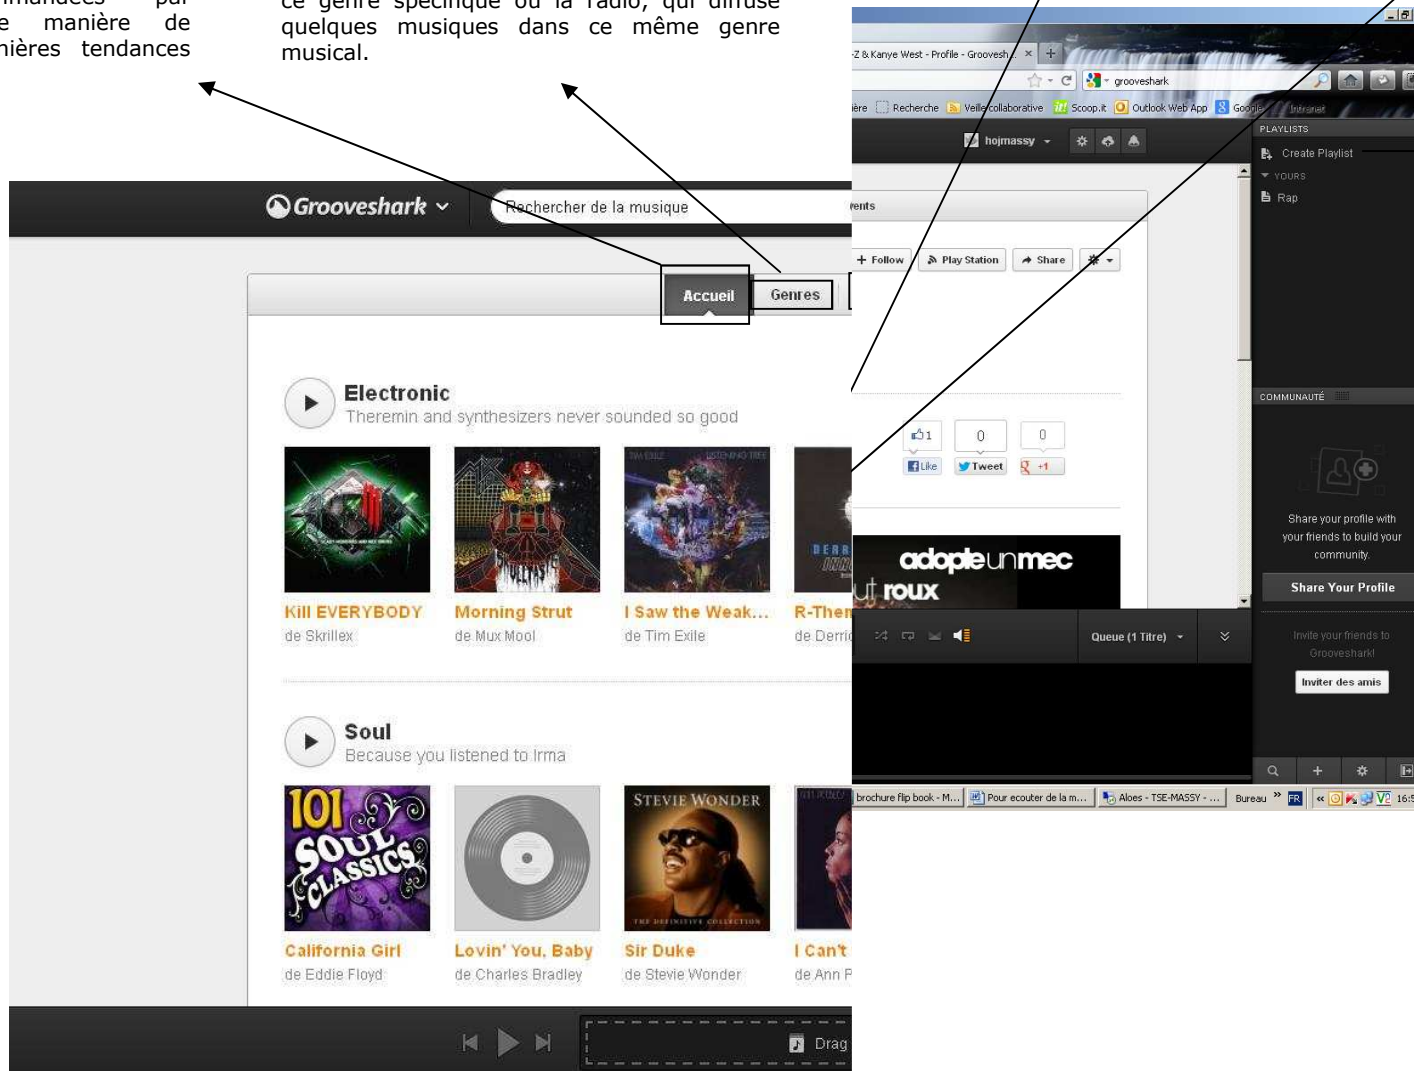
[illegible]mandées par
e manière de
nières tendances

ce genre spécifique ou la radio, qui diffuse quelques musiques dans ce même genre musical.

Grooveshark
Rechercher de la musique
Accueil
Genres

Electronic
Theremin and synthesizers never sounded so good

Kill EVERYBODY
de Skrillex
Morning Strut
de Mux Mool
I Saw the Weak...
de Tim Exile
R-Them
de Derri

Soul
Because you listened to Irma

California Girl
de Eddie Floyd
Lovin' You, Baby
de Charles Bradley
Sir Duke
de Stevie Wonder
I Can't
de Ann P

Drag

Z & Kanye West - Profile - Groovesh... ×
grooveshark
Recherche
Veille collaborative
Scoop.it
Outlook Web App
Google
Intranet
hojmassy
ents
+ Follow
Play Station
Share
1
0
0
Like
Tweet
+1
adopteunmec
ut roux
Queue (1 Titre)
PLAYLISTS
Create Playlist
YOURS
Rap
COMMUNAUTÉ
Share your profile with your friends to build your community.
Share Your Profile
Invite your friends to Grooveshark!
Inviter des amis
brochure flip book - M...
Pour ecouter de la m...
Aloes - TSE-MASSY - ...
Bureau
FR
16:5